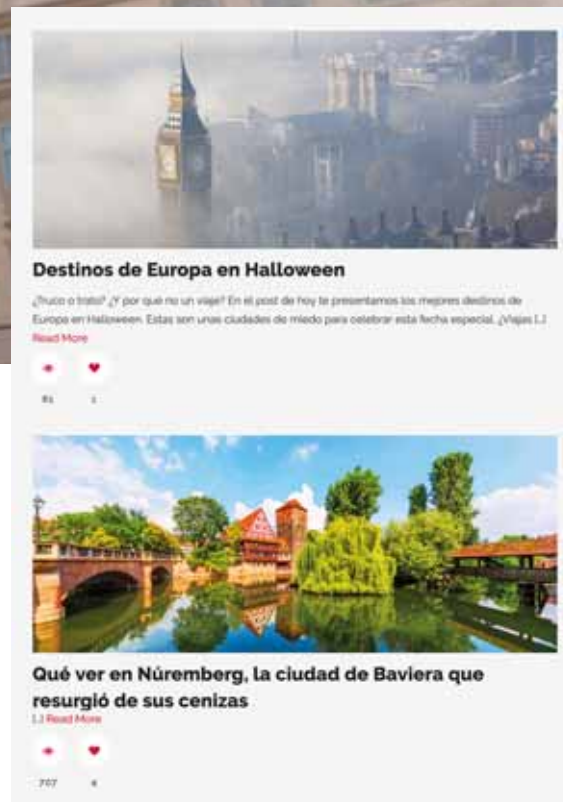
Destinos de Europa en Halloween

¿Truco o trato? ¿Y por qué no un viaje? En el post de hoy te presentamos los mejores destinos de Europa en Halloween. Estas son unas ciudades de miedo para celebrar esta fecha especial. ¿Viajas [...]
Read More

81 1

Qué ver en Núremberg, la ciudad de Baviera que resurgió de sus cenizas
[...] Read More

707 4